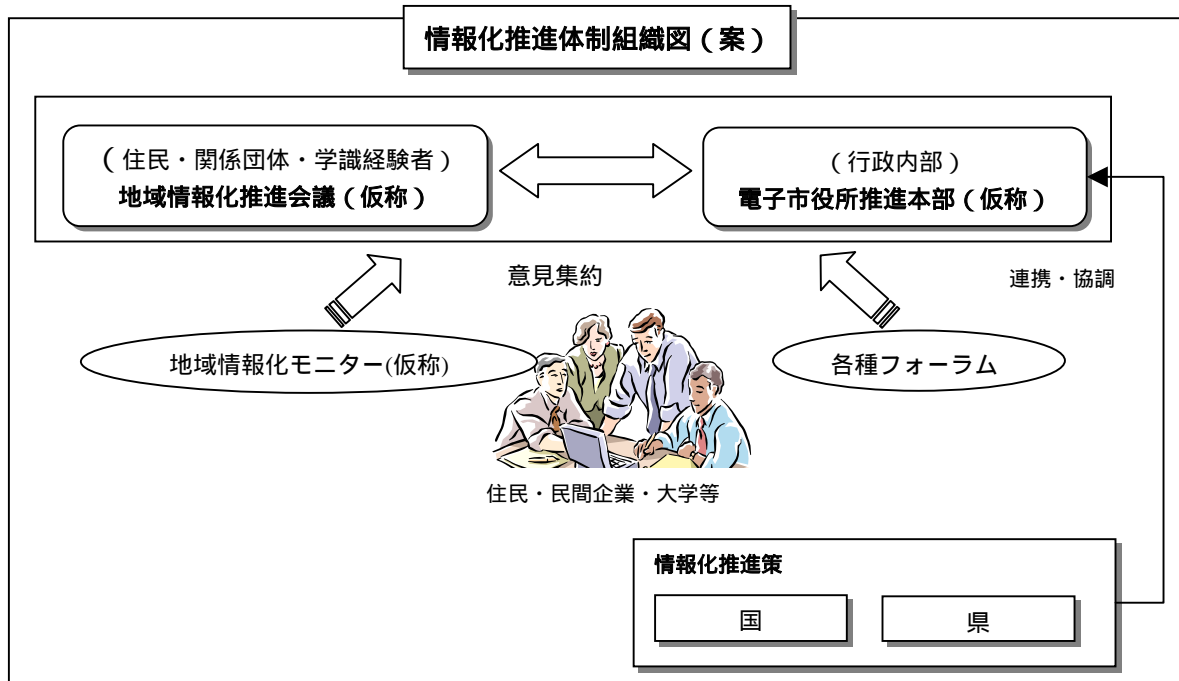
情報化推進体制組織図（案）

（住民・関係団体・学識経験者）
地域情報化推進会議（仮称）

（行政内部）
電子市役所推進本部（仮称）

意見集約

連携・協調

地域情報化モニター(仮称)

各種フォーラム

住民・民間企業・大学等

情報化推進策

国

県